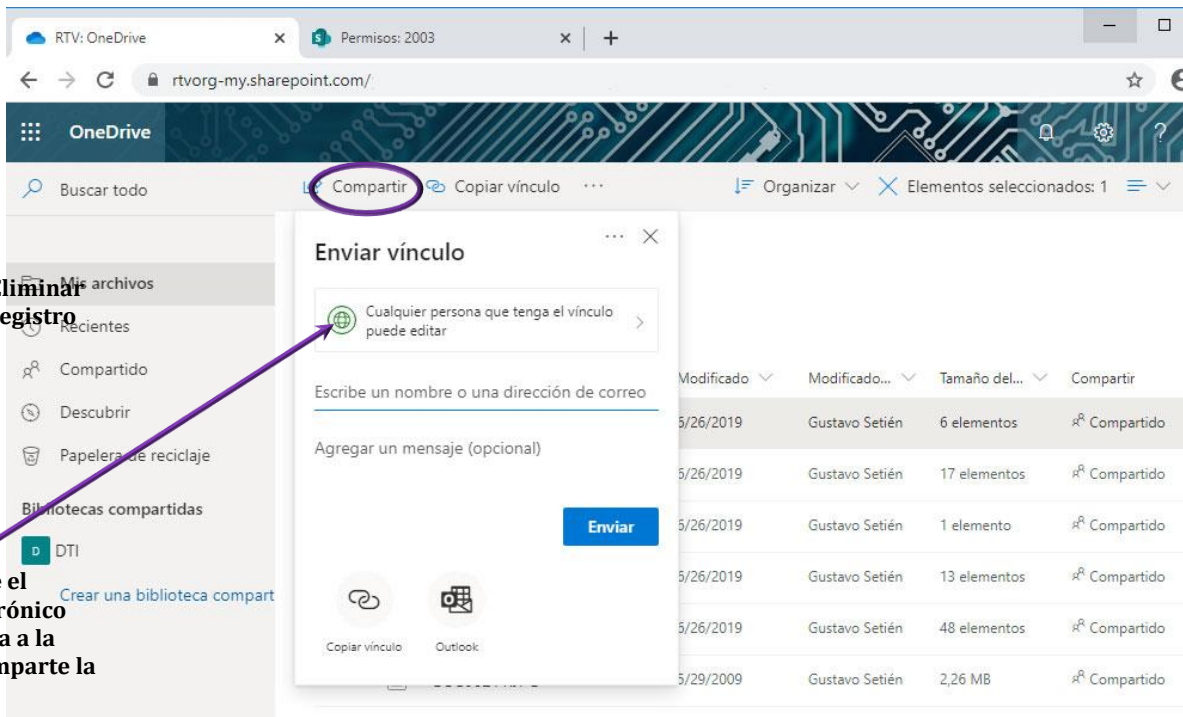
RTV: OneDrive
Permisos: 2003
rtvorg-my.sharepoint.com/
OneDrive
Buscar todo
Compartir
Copiar vínculo
···
Organizar
Elementos seleccionados: 1
Mis archivos
Recientes
Compartido
Descubrir
Papelera de reciclaje
Bibliotecas compartidas
DTI
Crear una biblioteca compart
Eliminar
egistro
e el
rónico
a a la
nparte la
Enviar vínculo
Cualquier persona que tenga el vínculo puede editar
Escribe un nombre o una dirección de correo
Agregar un mensaje (opcional)
Enviar
Copiar vínculo
Outlook
Modificado
Modificado...
Tamaño del...
Compartir

| Modificado | Modificado... | Tamaño del... | Compartir |
|---|---|---|---|
| 5/26/2019 | Gustavo Setién | 6 elementos | Compartido |
| 5/26/2019 | Gustavo Setién | 17 elementos | Compartido |
| 5/26/2019 | Gustavo Setién | 1 elemento | Compartido |
| 5/26/2019 | Gustavo Setién | 13 elementos | Compartido |
| 5/26/2019 | Gustavo Setién | 48 elementos | Compartido |
| 5/29/2009 | Gustavo Setién | 2,26 MB | Compartido |